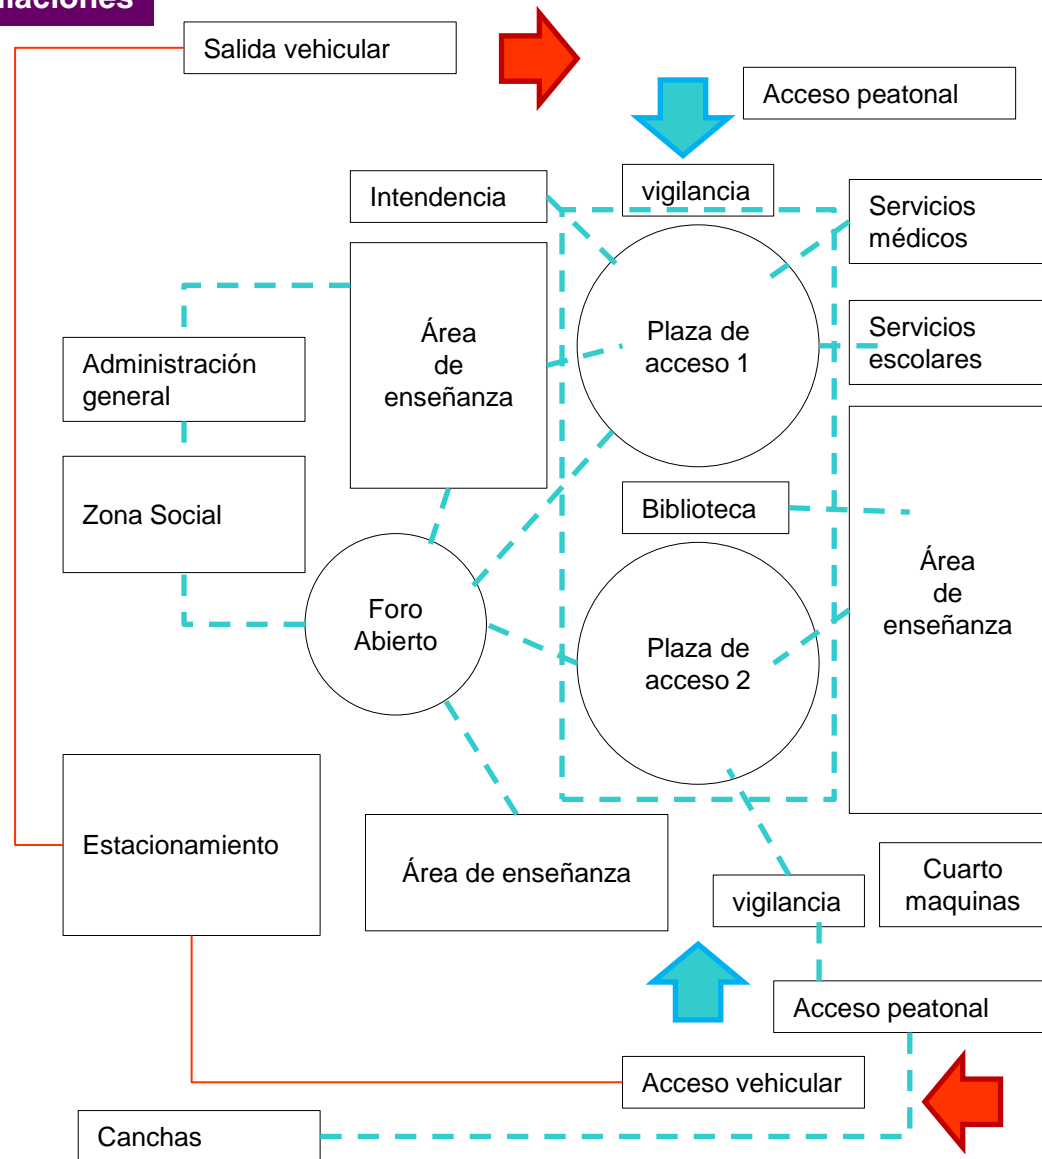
laciones

Salida vehicular

Acceso peatonal

vigilancia

Intendencia

Servicios médicos

Área de enseñanza

Plaza de acceso 1

Servicios escolares

Administración general

Zona Social

Biblioteca

Área de enseñanza

Foro Abierto

Plaza de acceso 2

Estacionamiento

Área de enseñanza

Cuarto maquinas

vigilancia

Acceso peatonal

Acceso vehicular

Canchas